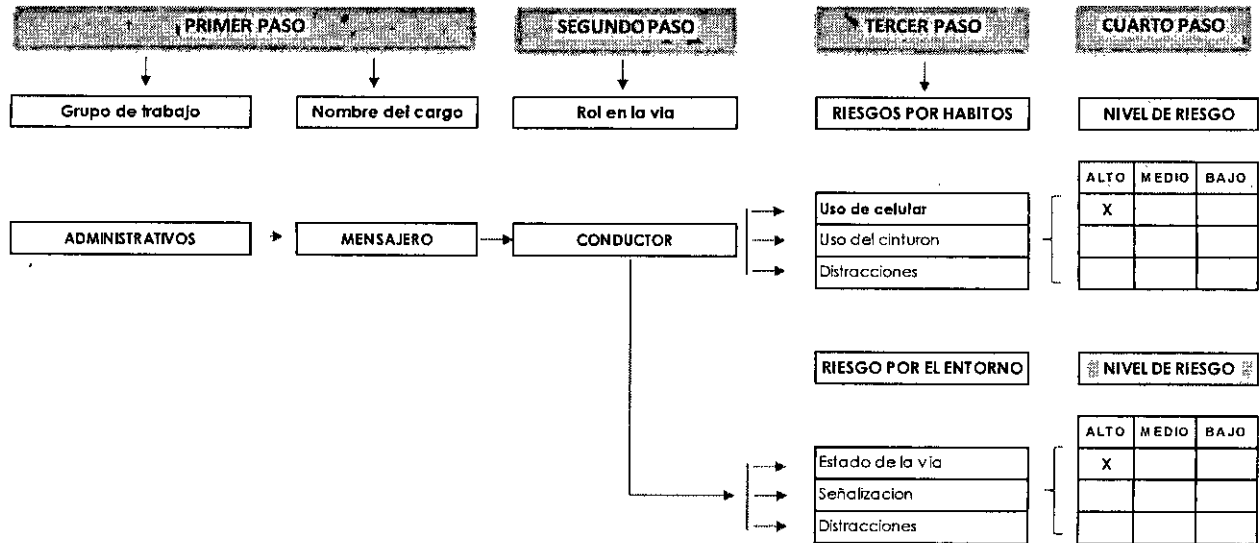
PRIMER PASO

SEGUNDO PASO

TERCER PASO

CUARTO PASO

Grupo de trabajo

Nombre del cargo

Rol en la via

RIESGOS POR HABITOS

NIVEL DE RIESGO

ADMINISTRATIVOS

MENSAJERO

CONDUCTOR

Uso de celular

Uso del cinturon

Distracciones

| ALTO | MEDIO | BAJO |
|---|---|---|
| X | | |
| | | |
| | | |

RIESGO POR EL ENTORNO

NIVEL DE RIESGO

Estado de la via

Señalizacion

Distracciones

| ALTO | MEDIO | BAJO |
|---|---|---|
| X | | |
| | | |
| | | |